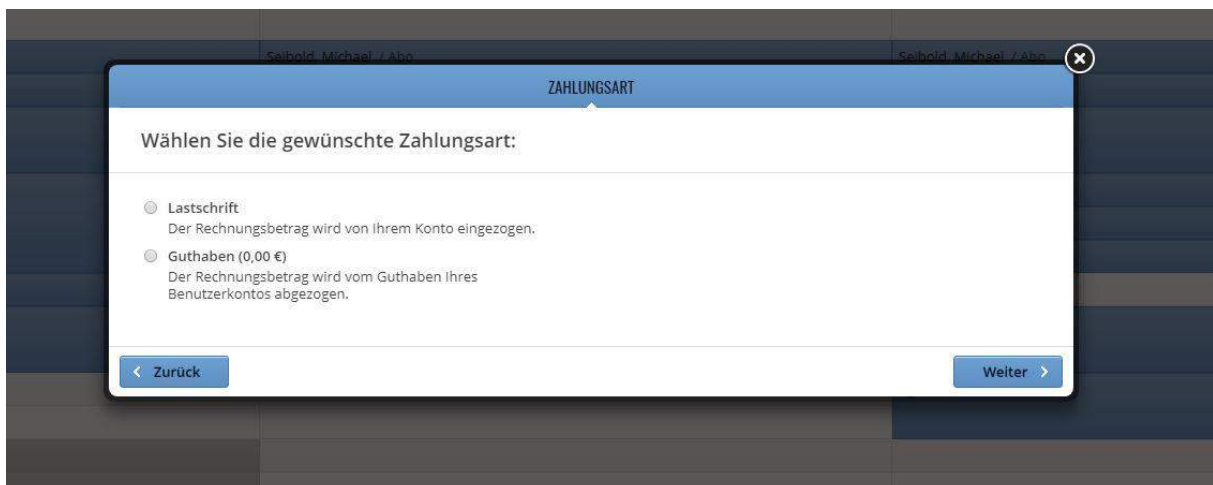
Seibold, Michael / Abo

Seibold, Michael / Abo

ZAHLUNGSART

Wählen Sie die gewünschte Zahlungsart:

Lastschrift
Der Rechnungsbetrag wird von Ihrem Konto eingezogen.

Guthaben (0,00 €)
Der Rechnungsbetrag wird vom Guthaben Ihres Benutzerkontos abgezogen.

< Zurück

Weiter >